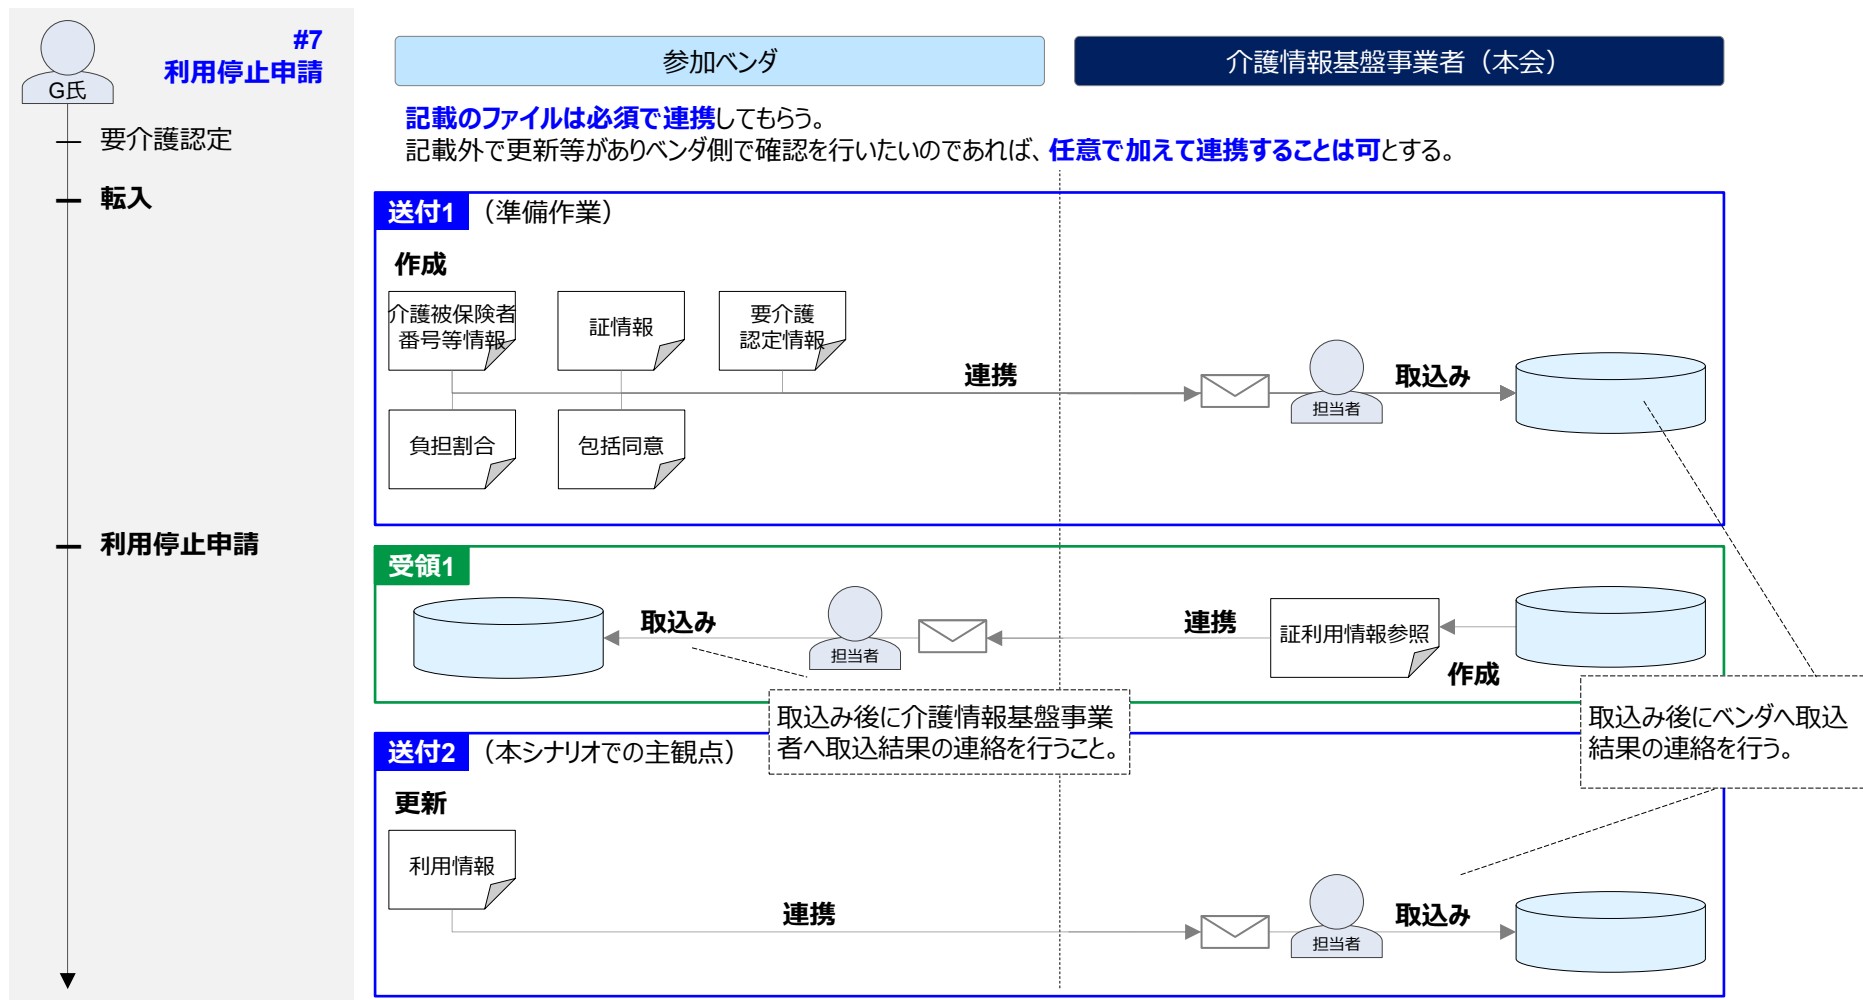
G氏

#7
利用停止申請

要介護認定

転入

利用停止申請

参加ベンダ

介護情報基盤事業者（本会）

記載のファイルは必須で連携してもらう。
記載外で更新等がありベンダ側で確認を行いたいのであれば、任意で加えて連携することは可とする。

送付1 （準備作業）

作成

介護被保険者番号等情報

証情報

要介護認定情報

負担割合

包括同意

連携

担当者

取込み

受領1

取込み

担当者

連携

証利用情報参照

作成

取込み後に介護情報基盤事業者へ取込結果の連絡を行うこと。

取込み後にベンダへ取込結果の連絡を行う。

送付2 （本シナリオでの主観点）

更新

利用情報

連携

担当者

取込み